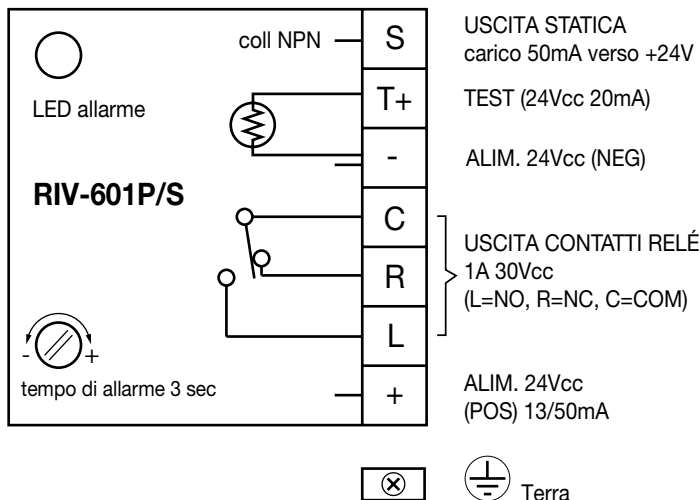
LED allarme

coll NPN

S

USCITA STATICA
carico 50mA verso +24V

T+

TEST (24Vcc 20mA)

-

ALIM. 24Vcc (NEG)

RIV-601P/S

C

R

L

USCITA CONTATTI RELÉ
1A 30Vcc
(L=NO, R=NC, C=COM)

- +

tempo di allarme 3 sec

+

ALIM. 24Vcc
(POS) 13/50mA

⊗

Terra